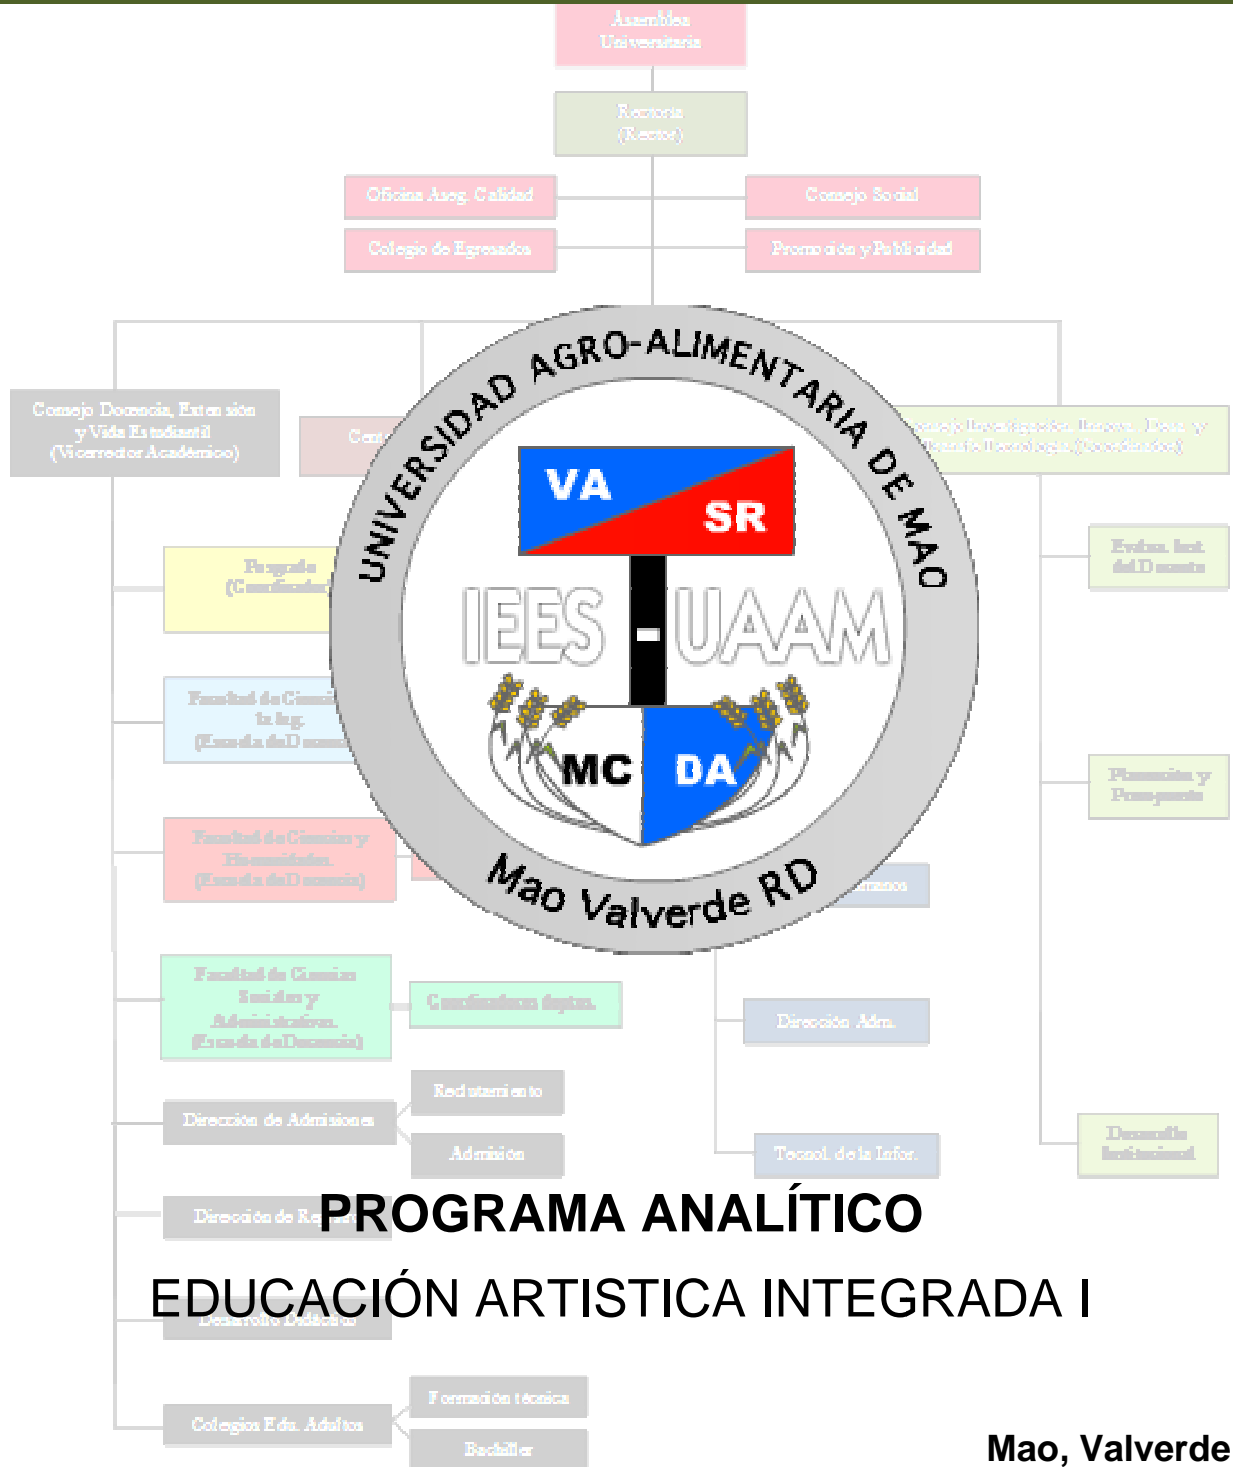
Asamblea Universitaria

Rectoría (Rector)

Oficina Aseg. Calidad

Consejo Social

Colegio de Egresados

Promoción y Publicidad

Consejo Docencia, Extensión y Vida Estudiantil (Vicerrector Académico)

UNIVERSIDAD AGRO-ALIMENTARIA DE MAO

VA SR

IEES - UAAM

MC DA

Mao Valverde RD

Posgrado (Coordinador)

Evalua. Inst. del Docente

Planeación y Presupuesto

Facultad de Ciencias y Humanidades (Escuela de Docencia)

Facultad de Ciencias Sociales y Administrativas (Escuela de Docencia)

Coordinadores deptos.

Dirección Adm.

Dirección de Admisiones

Reclutamiento

Admisión

Tecnol. de la Infor.

Desarrollo Institucional

PROGRAMA ANALÍTICO

EDUCACIÓN ARTISTICA INTEGRADA I

Desarrollo Didáctico

Colegios Edu. Adultos

Formación técnica

Bachiller

Mao, Valverde